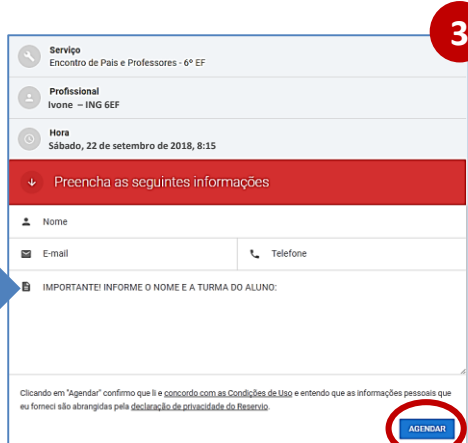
3

Serviço
Encontro de Pais e Professores - 6° EF

Profissional
Ivone – ING 6EF

Hora
Sábado, 22 de setembro de 2018, 8:15

Preencha as seguintes informações

Nome

E-mail

Telefone

IMPORTANTE! INFORME O NOME E A TURMA DO ALUNO:

Clicando em "Agendar" confirmo que li e concordo com as Condições de Uso e entendo que as informações pessoais que eu forneci são abrangidas pela declaração de privacidade do Reservio.

AGENDAR